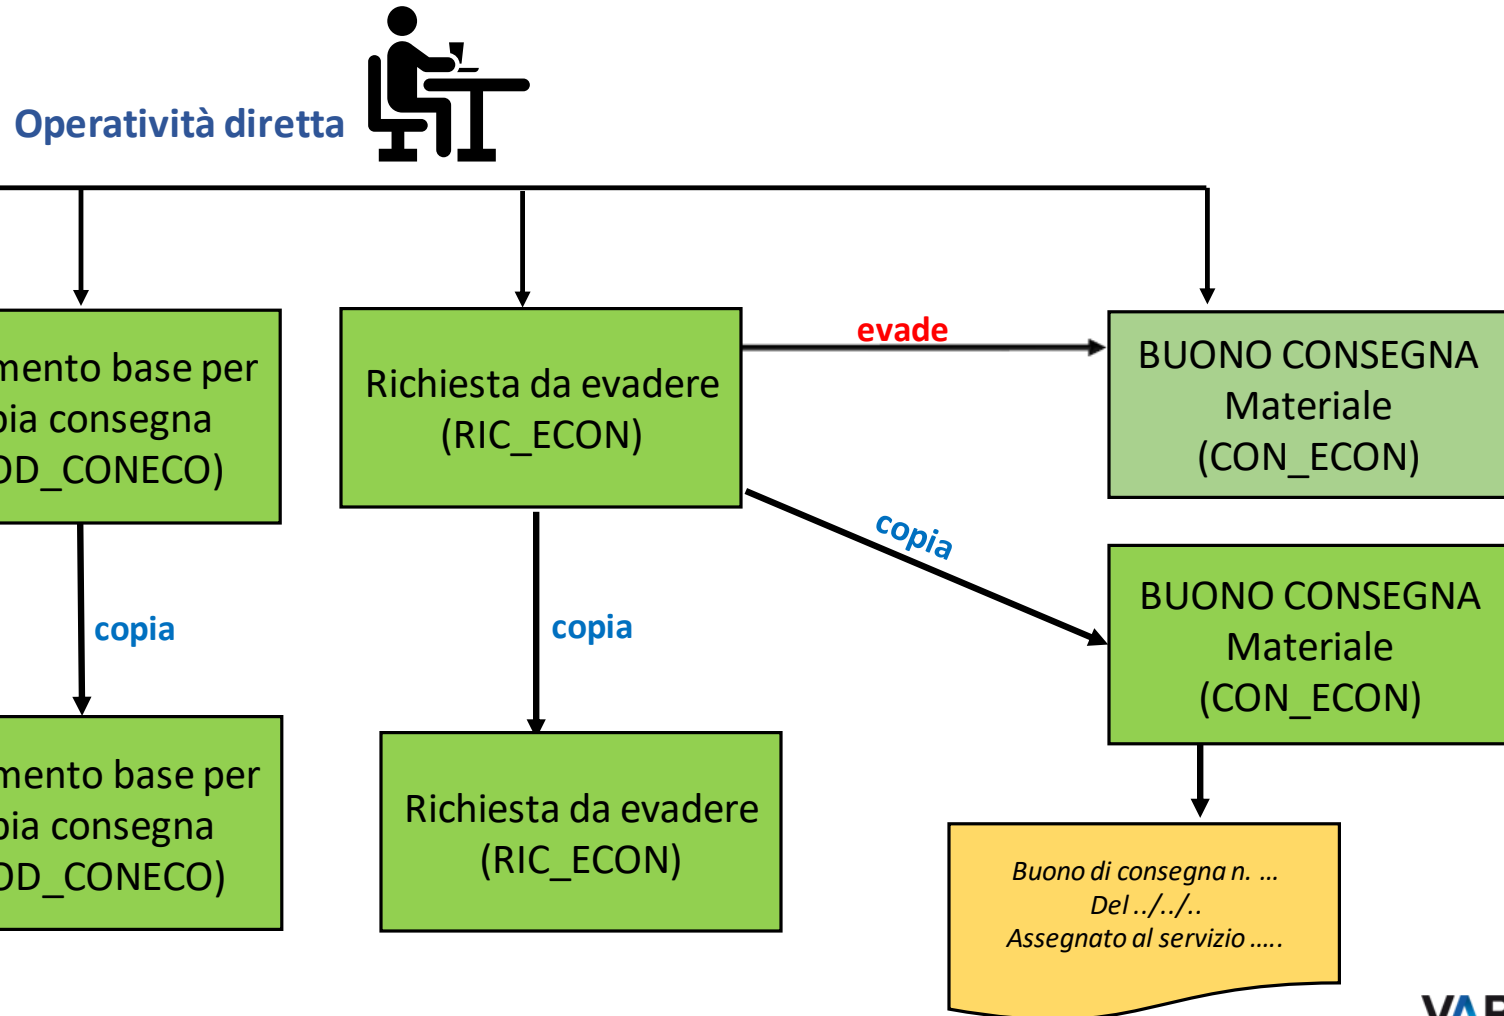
Operatività diretta

mento base per
pia consegna
DD_CONECO)

Richiesta da evadere
(RIC_ECON)

evade

BUONO CONSEGNA
Materiale
(CON_ECON)

copia

copia

copia

BUONO CONSEGNA
Materiale
(CON_ECON)

mento base per
pia consegna
DD_CONECO)

Richiesta da evadere
(RIC_ECON)

Buono di consegna n. …
Del ../../..
Assegnato al servizio …..

VA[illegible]